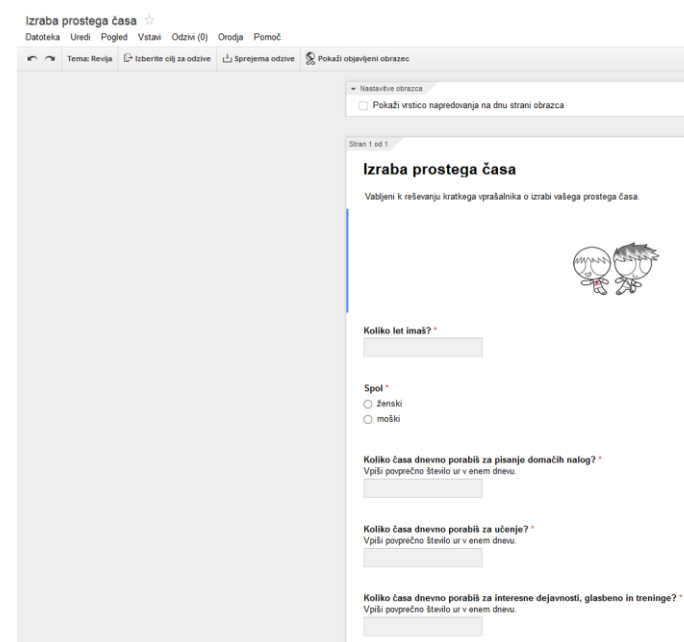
Izraba prostega časa ☆
Datoteka Uredi Pogled Vstavi Odzivi (0) Orodja Pomoč

Tema: Revija Izberite cilj za odzive Sprejema odzive Pokaži objavljeni obrazec

▾ Nastavitve obrazca
Pokaži vrstico napredovanja na dnu strani obrazca

Stran 1 od 1

Izraba prostega časa

Vabljeni k reševanju kratkega vprašalnika o izrabi vašega prostega časa.

Koliko let imaš? *

Spol *
ženski
moški

Koliko časa dnevno porabiš za pisanje domačih nalog? *
Vpiši povprečno število ur v enem dnevu.

Koliko časa dnevno porabiš za učenje? *
Vpiši povprečno število ur v enem dnevu.

Koliko časa dnevno porabiš za interesne dejavnosti, glasbeno in treninge? *
Vpiši povprečno število ur v enem dnevu.